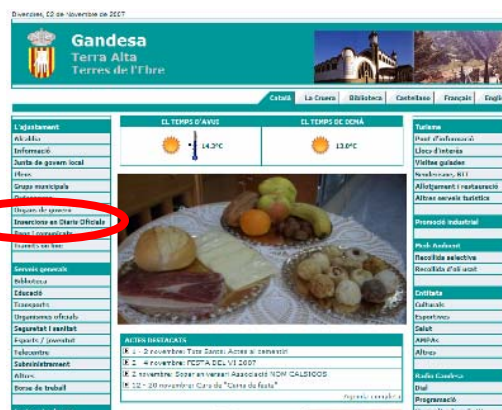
Divendres, 02 de Novembre de 2007

Gandesa
Terra Alta
Terres de l'Ebre

Català | La Crueu | Biblioteca | Castellano | Français | Engli

L'ajuntament
Alcaldia
Informació
Junta de govern local
Plens
Grups municipals
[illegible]
Òrgans de govern
Inscricions en Diaris Oficials
Premsa i comunicació
Tramits on line

Serveis generals
Biblioteca
Educació
Transports
Organismes oficials
Seguretat i sanitat
Esports / Joventut
Telecentre
Subministrament
Altres
Borsa de treball

EL TEMPS D'AVUI
14.3ºC
EL TEMPS DE DEMÀ
13.0ºC

ACTES DESTACATS
1 - 2 novembre: Tots Sants: Actes al cementiri
4 novembre: FESTA DEL VI 2007
2 novembre: Sopar aniversari Associació NOM CALSIDOS
12 - 20 novembre: Curs de "Cuina de festa"
Agenda completa

Turisme
Punt d'informació
Llocs d'interès
Visites guiades
Senderisme, BTT
Allotjament i restauració
Altres serveis turístics

Promoció industrial

Medi Ambient
Recollida selectiva
Recollida d'oli usat

Entitats
Culturals
Esportives
Salut
AMPAs
Altres

Ràdio Gandesa
Dial
Programació